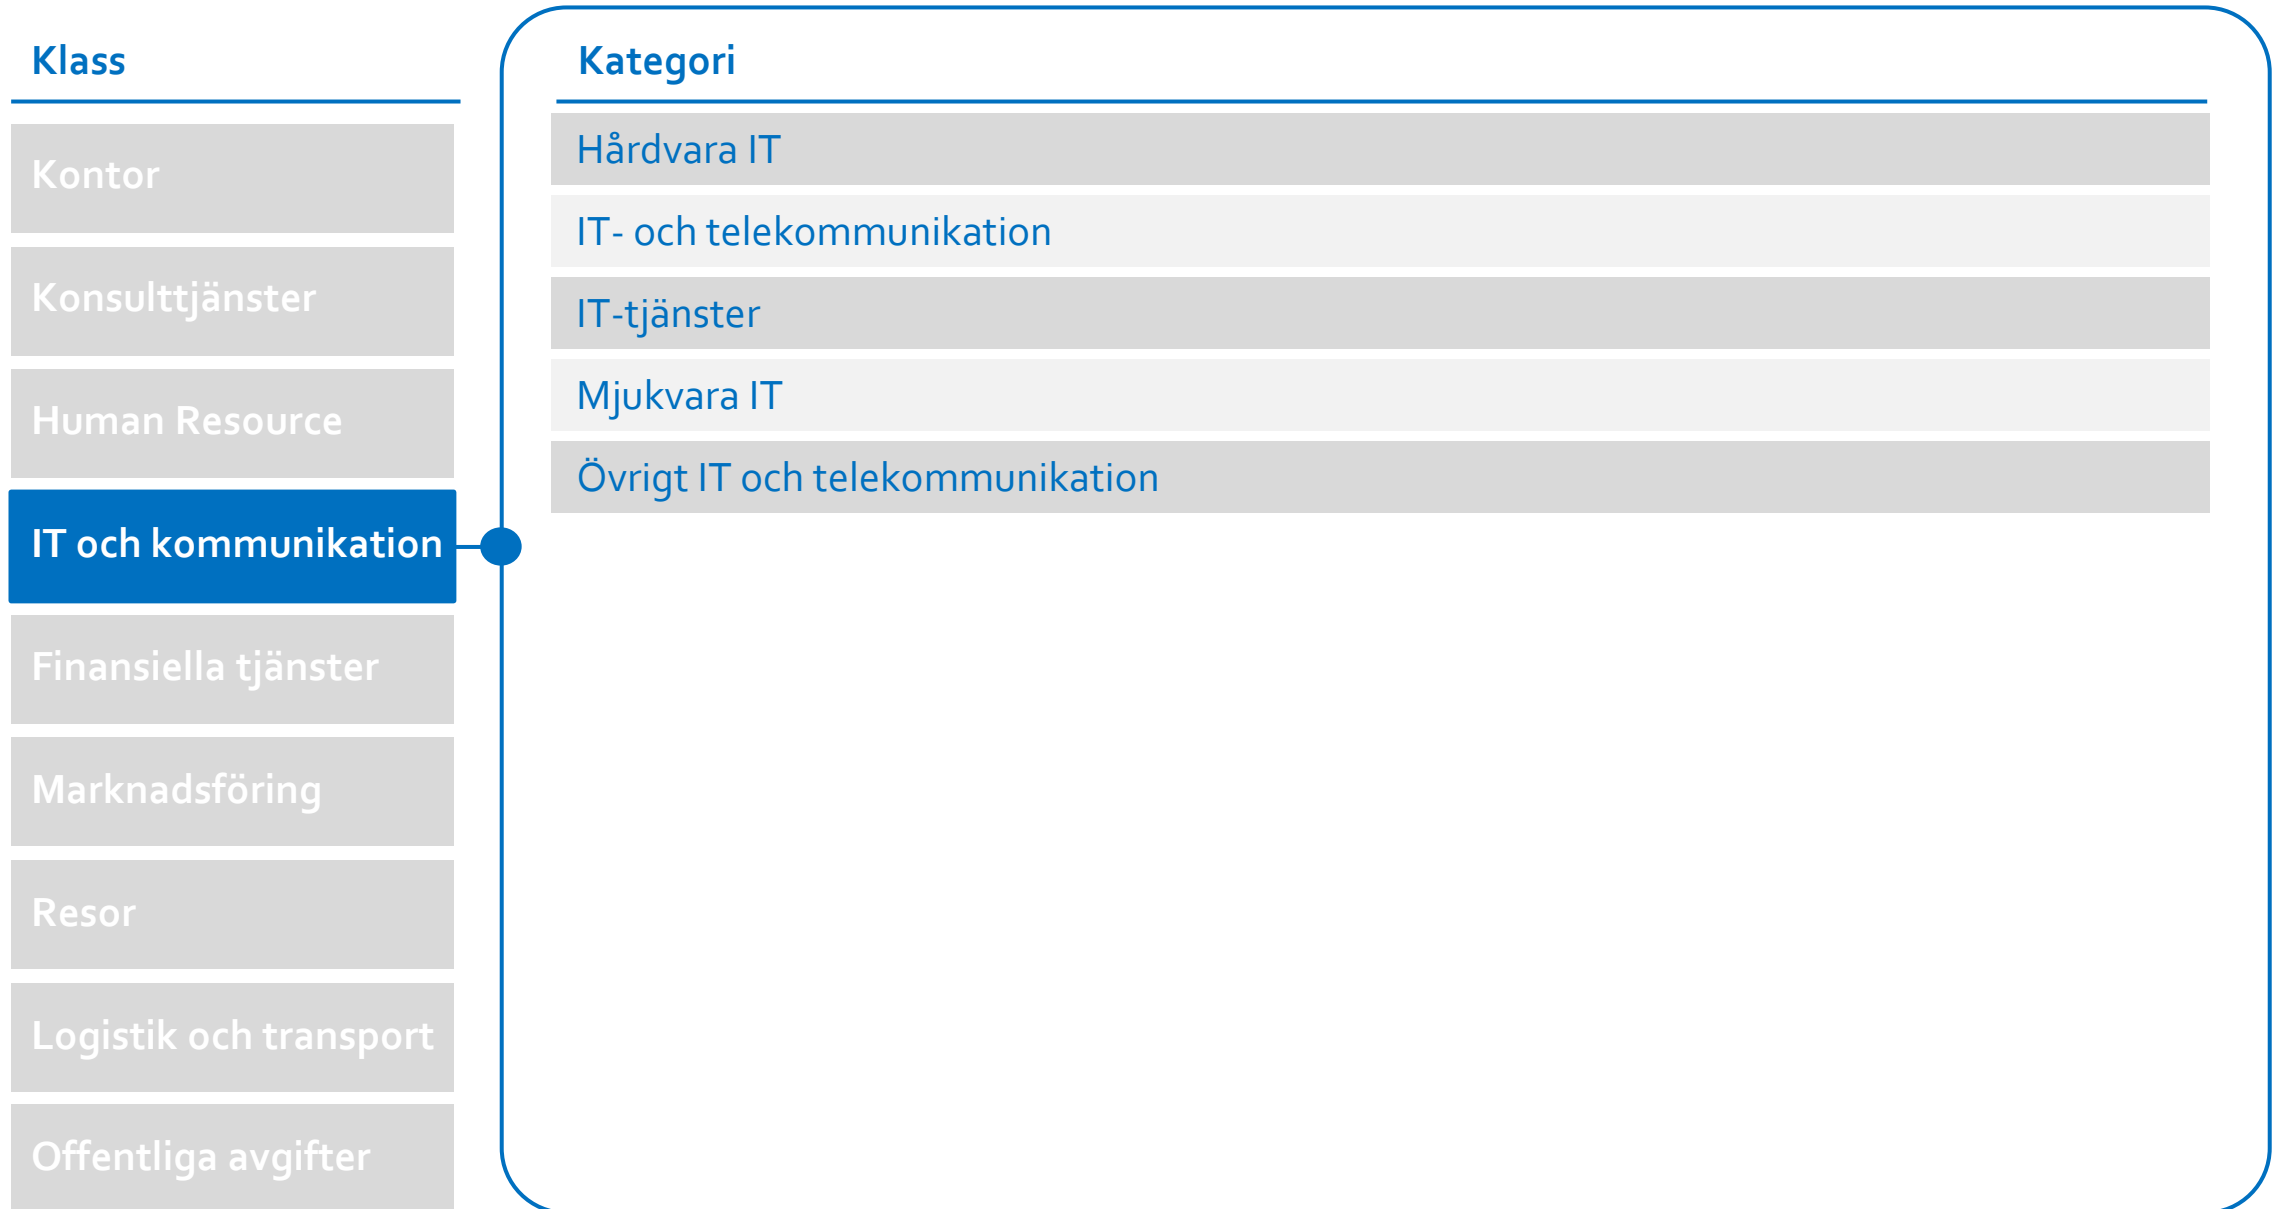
Klass

Kontor

Konsulttjänster

Human Resource

IT och kommunikation

Finansiella tjänster

Marknadsföring

Resor

Logistik och transport

Offentliga avgifter

Kategori

Hårdvara IT

IT- och telekommunikation

IT-tjänster

Mjukvara IT

Övrigt IT och telekommunikation